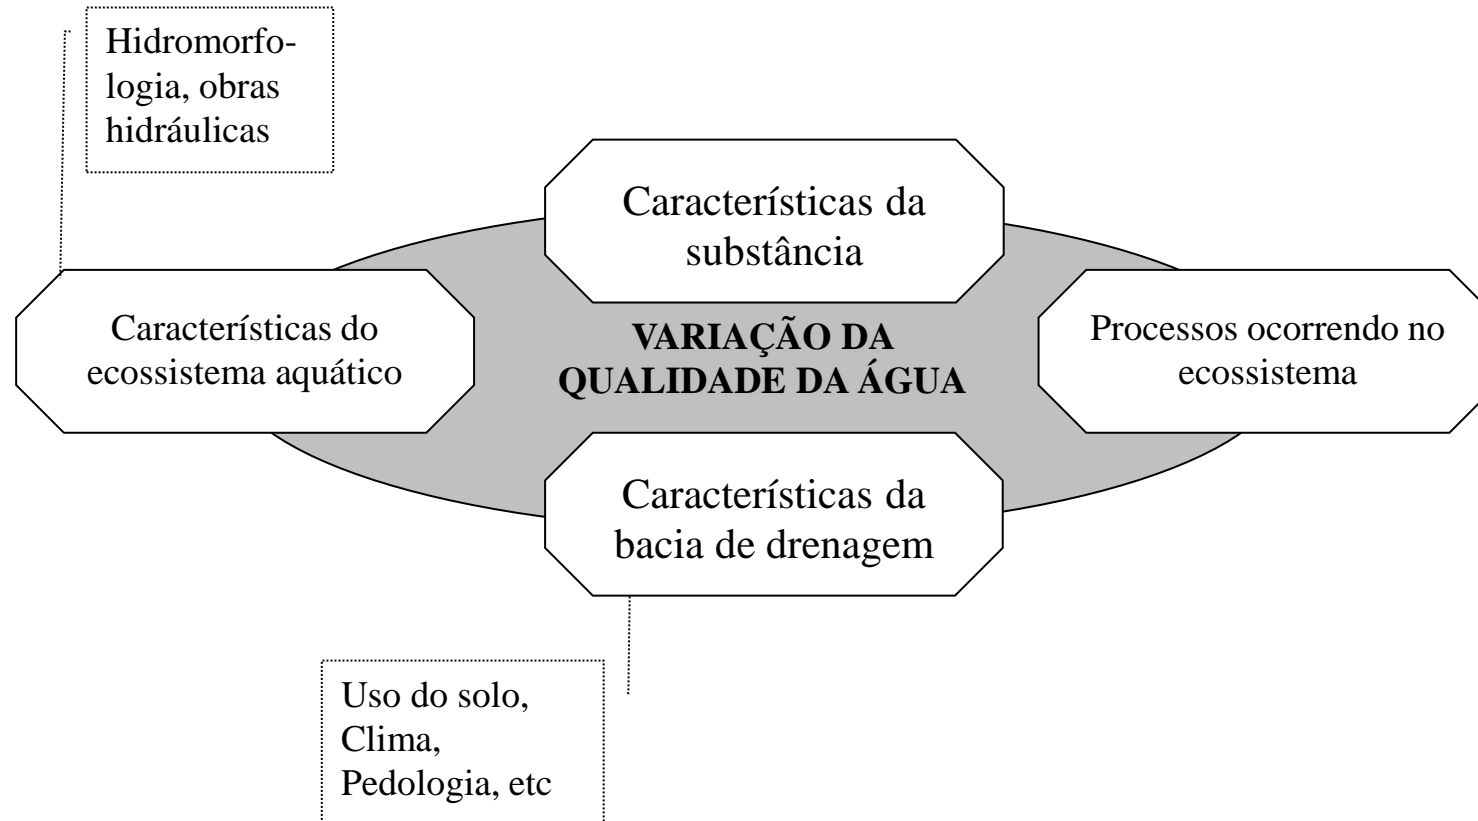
Hidromorfologia, obras hidráulicas

Características da substância

Características do ecossistema aquático

VARIAÇÃO DA QUALIDADE DA ÁGUA

Processos ocorrendo no ecossistema

Características da bacia de drenagem

Uso do solo, Clima, Pedologia, etc